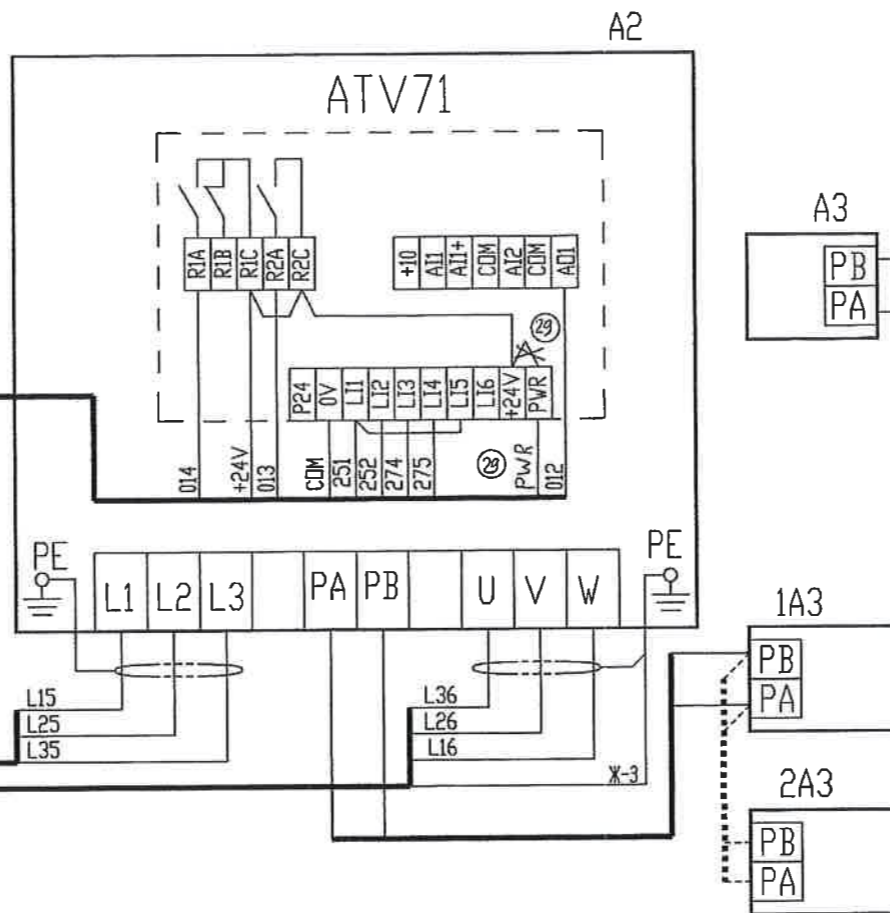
A2

ATV71

R1A R1B R1C R2A R2C

+10 AI1 AI1+ COM AI2 COM AO1

29

P24 0V LI1 LI2 LI3 LI4 LI5 LI6 +24V PWR

014 +24V 013 COM 251 252 274 275 29 PWR 012

A3

PB
PA

PE

L1 L2 L3 PA PB U V W

PE

1A3

PB
PA

L15
L25
L35

L36
L26
L16

Ж-3

2A3

PB
PA